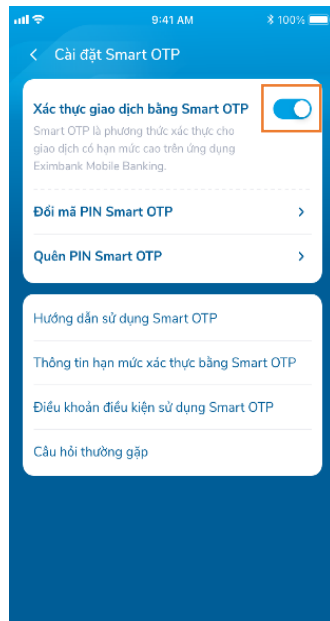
9:41 AM
100%

Cài đặt Smart OTP

Xác thực giao dịch bằng Smart OTP
Smart OTP là phương thức xác thực cho giao dịch có hạn mức cao trên ứng dụng Eximbank Mobile Banking.

Đổi mã PIN Smart OTP

Quên PIN Smart OTP

Hướng dẫn sử dụng Smart OTP

Thông tin hạn mức xác thực bằng Smart OTP

Điều khoản điều kiện sử dụng Smart OTP

Câu hỏi thường gặp